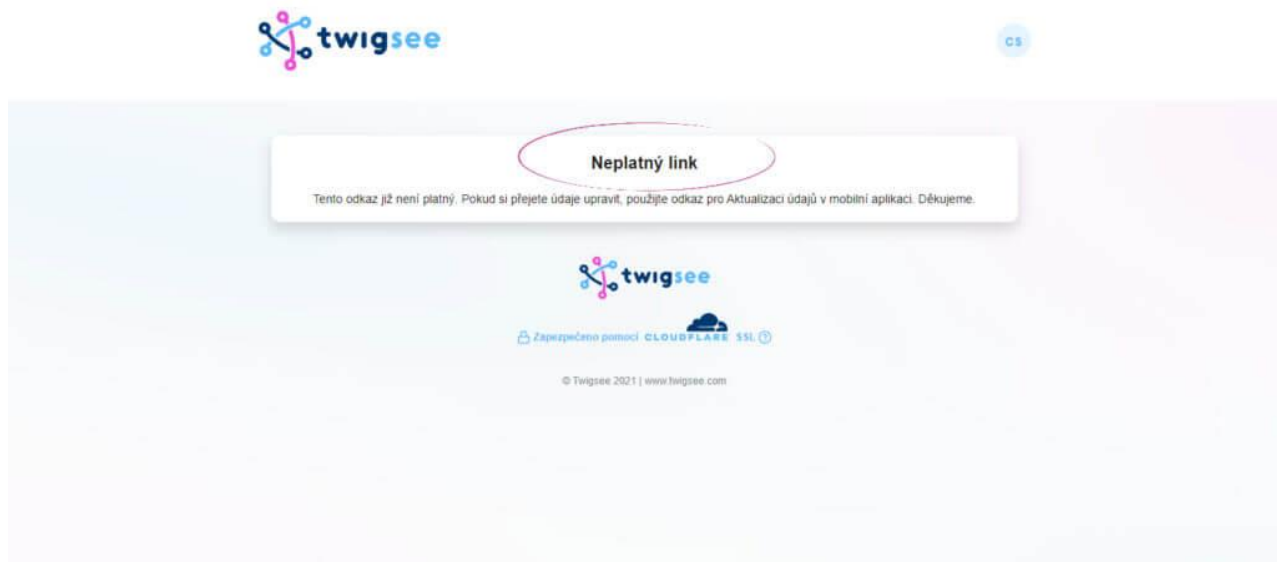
twigsee

CS

Neplatný link

Tento odkaz již není platný. Pokud si přejete údaje upravit, použijte odkaz pro Aktualizaci údajů v mobilní aplikaci. Děkujeme.

twigsee

Zapezpečeno pomocí CLOUDFLARE SSL

© Twigsee 2021 | www.twigsee.com